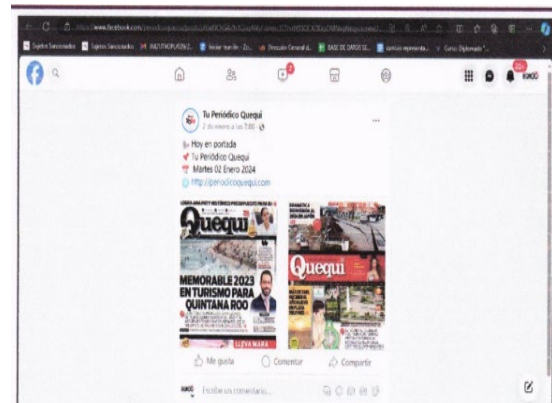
https://www.facebook.com/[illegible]

Sujetos Sancionados | Sujetos Sancionados | INSTITUCIÓN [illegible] | Iniciar sesión - Zo... | Dirección General d... | BASE DE DATOS SE... | cambio representa... | Curso Diplomado "...

20+

Tu Periódico Quequi
2 de enero a las 7:00 ·

Hoy en portada
Tu Periódico Quequi
Martes 02 Enero 2024
http://periodicoquequi.com

Quequi

MEMORABLE 2023 EN TURISMO PARA QUINTANA ROO

LLEVA MARA

Quequi

Me gusta | Comentar | Compartir

Escribe un comentario...